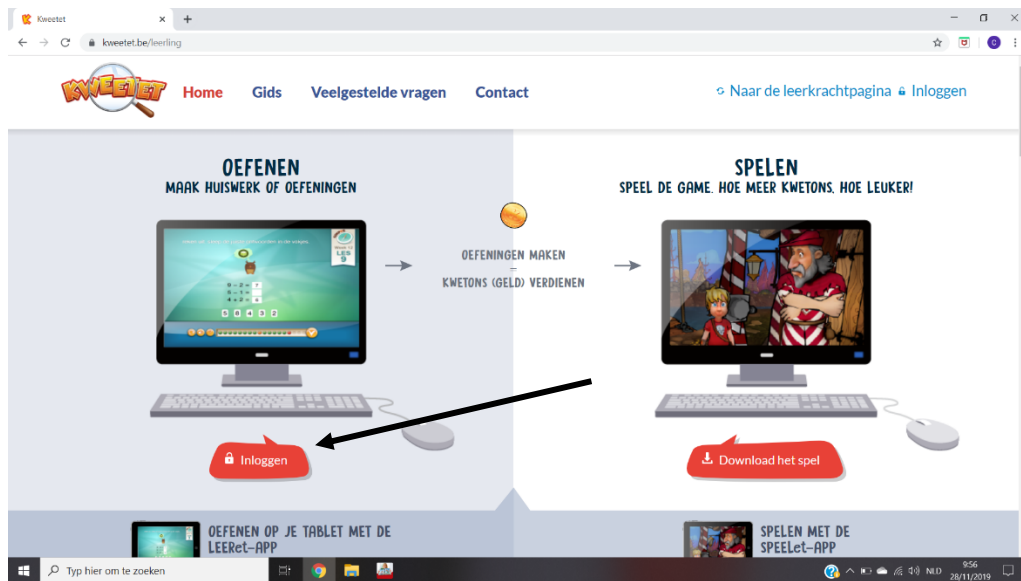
Kweetet
kweetet.be/leerling

KWEETET
Home Gids Veelgestelde vragen Contact
Naar de leerkrachtpagina Inloggen

OEFENEN
MAAK HUISWERK OF OEFENINGEN

OEFENINGEN MAKEN
–
KWETONS (GELD) VERDIENEN

SPELEN
SPEEL DE GAME. HOE MEER KWETONS, HOE LEUKER!

LES 9

Inloggen

Download het spel

OEFENEN OP JE TABLET MET DE LEERet-APP

SPELEN MET DE SPEELet-APP

Typ hier om te zoeken
NLD 9:56 28/11/2019